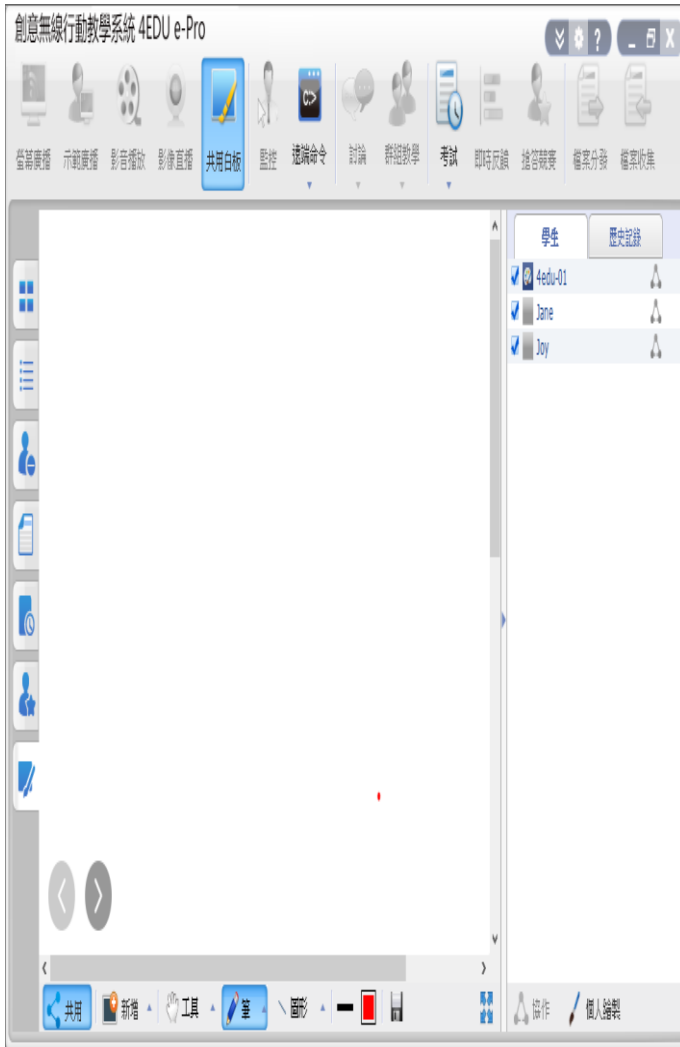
創意無線行動教學系統 4EDU e-Pro

螢幕廣播 示範廣播 影音播放 影像直播 共用白板 監控 遠端命令 討論 群組教學 考試 即時反饋 搶答競賽 檔案分發 檔案收集

學生 歷史記錄

4edu-01
Jane
Joy

共用 新增 工具 筆 圖形

協作 個人繪製